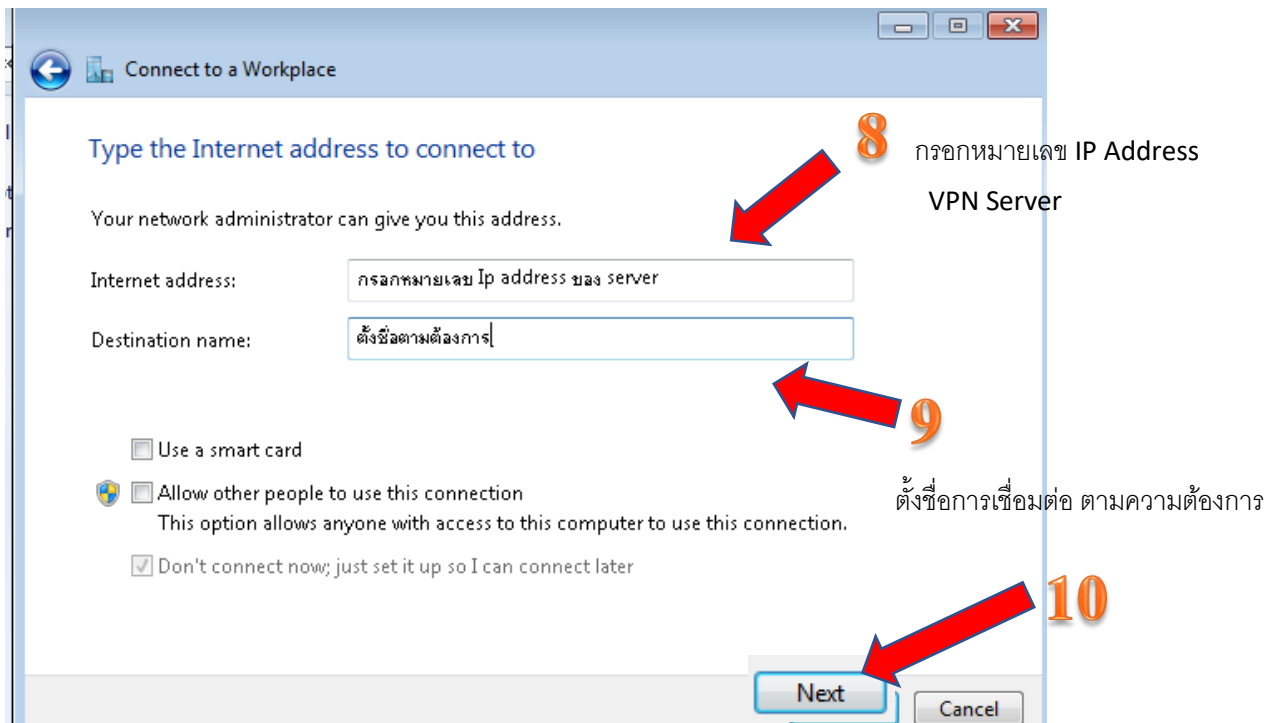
Connect to a Workplace

Type the Internet address to connect to

8 กรอกหมายเลข IP Address VPN Server

Your network administrator can give you this address.

Internet address: กรอกหมายเลข Ip address ของ server

Destination name: ตั้งชื่อตามต้องการ

9

Use a smart card

Allow other people to use this connection
This option allows anyone with access to this computer to use this connection.

ตั้งชื่อการเชื่อมต่อ ตามความต้องการ

Don't connect now; just set it up so I can connect later

10

Next Cancel